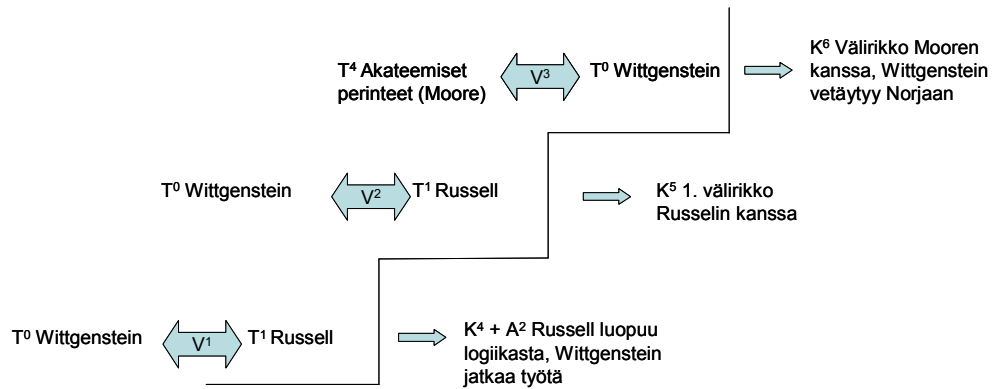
$T^4$ Akateemiset perinteet (Moore)

$V^3$

$T^0$ Wittgenstein

$K^6$ Välirikko Mooren kanssa, Wittgenstein vetäytyy Norjaan

$T^0$ Wittgenstein

$V^2$

$T^1$ Russell

$K^5$ 1. välirikko Russelin kanssa

$T^0$ Wittgenstein

$V^1$

$T^1$ Russell

$K^4$ + $A^2$ Russell luopuu logiikasta, Wittgenstein jatkaa työtä